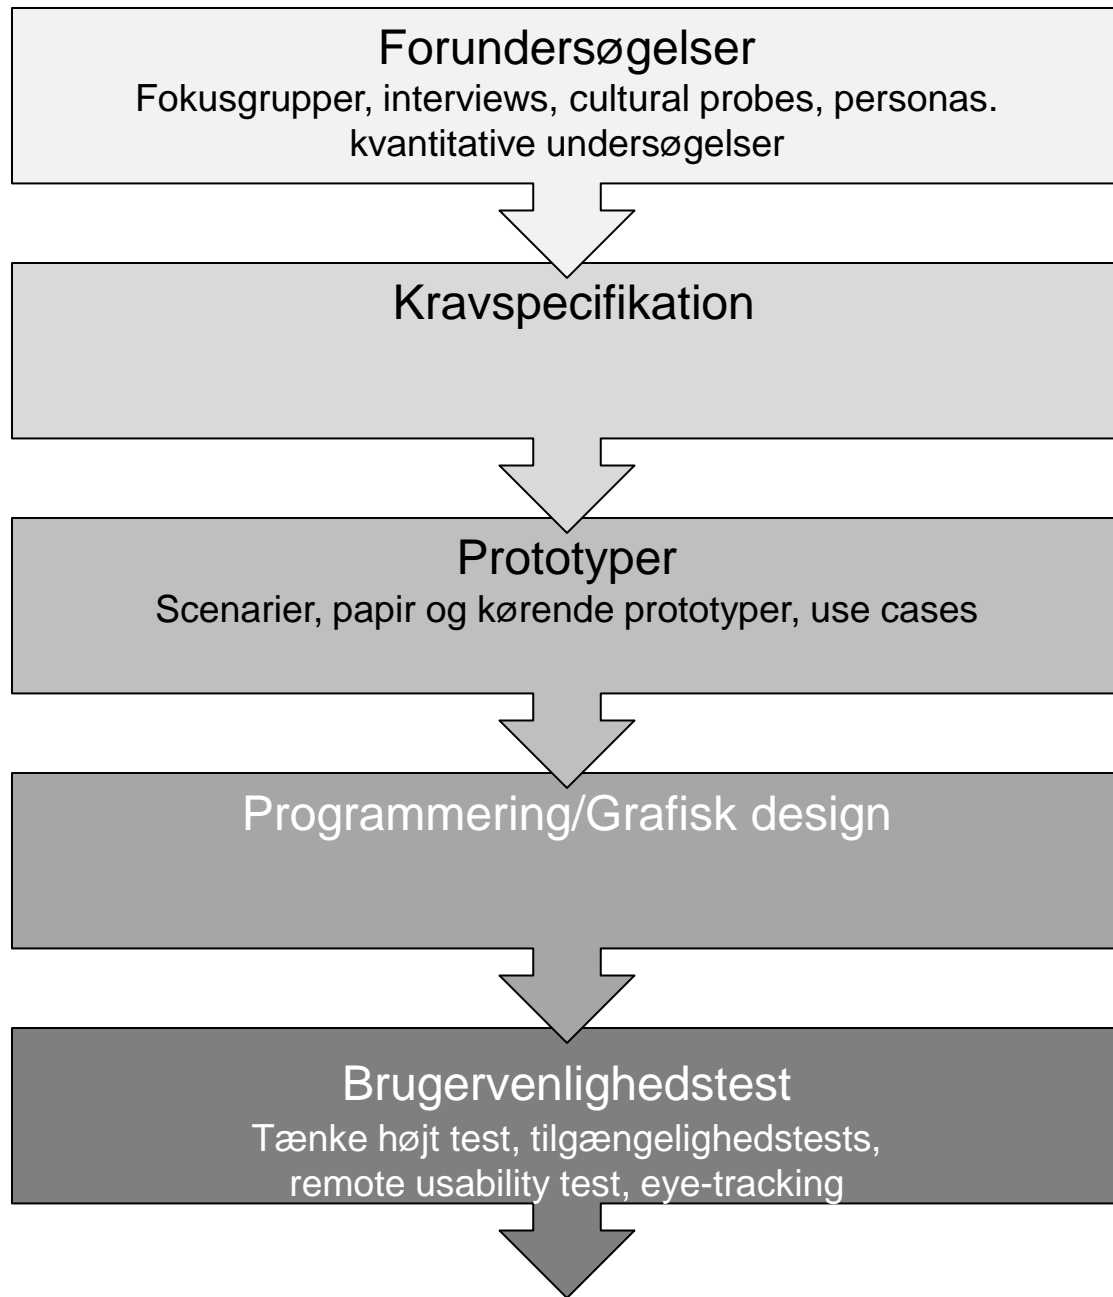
Forundersøgelser
Fokusgrupper, interviews, cultural probes, personas. kvantitative undersøgelser

Kravspecifikation

Prototyper
Scenarier, papir og kørende prototyper, use cases

Programmering/Grafisk design

Brugervenlighedstest
Tænke højt test, tilgængelighedstests, remote usability test, eye-tracking